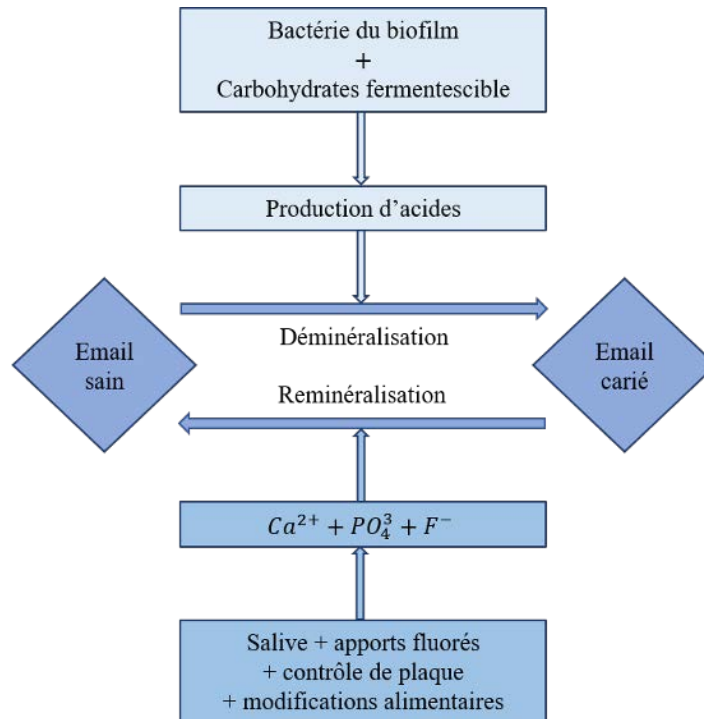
Bactérie du biofilm
+
Carbohydrates fermentescible

Production d'acides

Email sain

Déminéralisation

Reminéralisation

Email carié

$Ca^{2+} + PO_4^3 + F^-$

Salive + apports fluorés
+ contrôle de plaque
+ modifications alimentaires